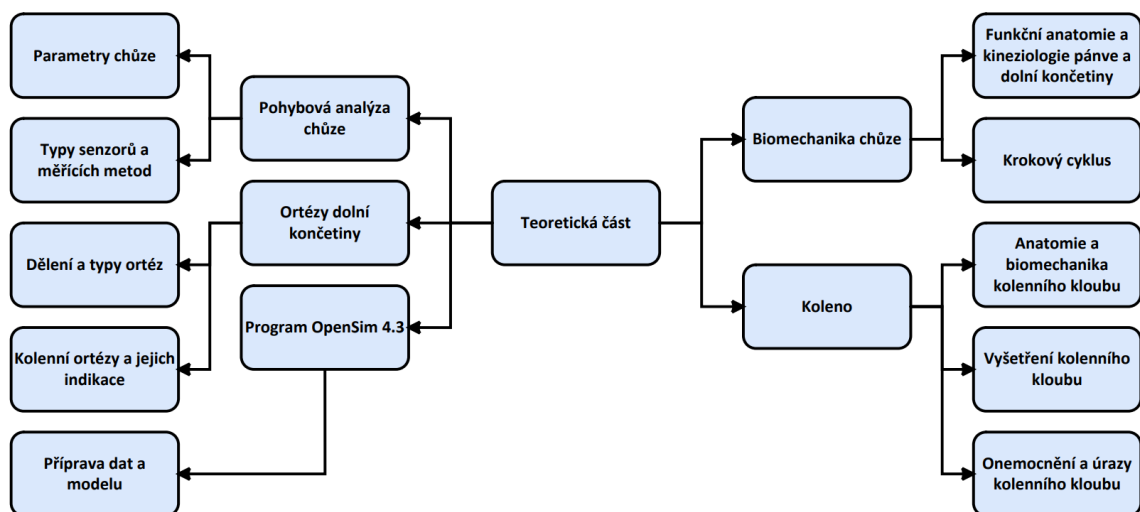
Teoretická část

Pohybová analýza chůze

Parametry chůze

Typy senzorů a měřících metod

Ortézy dolní končetiny

Dělení a typy ortéz

Kolenní ortézy a jejich indikace

Program OpenSim 4.3

Příprava dat a modelu

Biomechanika chůze

Funkční anatomie a kineziologie pánve a dolní končetiny

Krokový cyklus

Koleno

Anatomie a biomechanika kolenního kloubu

Vyšetření kolenního kloubu

Onemocnění a úrazy kolenního kloubu